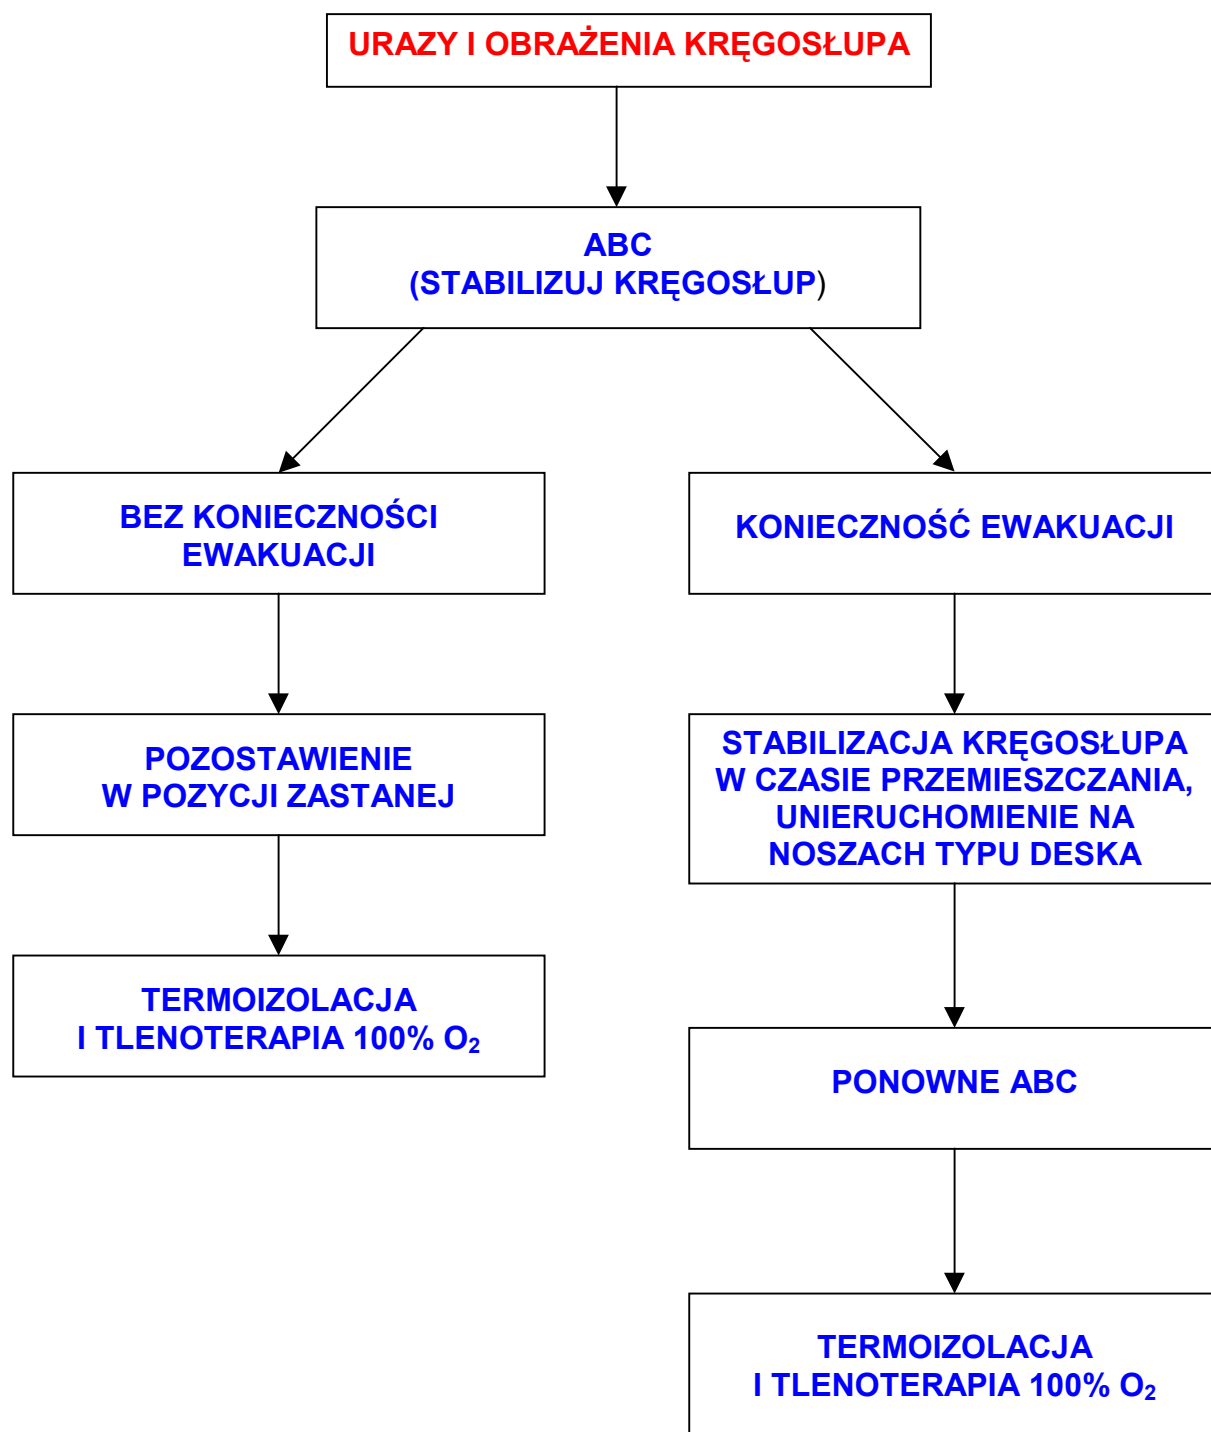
URAZY I OBRAŻENIA KRĘGOSŁUPA

ABC
(STABILIZUJ KRĘGOSŁUP)

BEZ KONIECZNOŚCI EWAKUACJI

POZOSTAWIENIE W POZYCJI ZASTANEJ

TERMOIZOLACJA I TLENOTERAPIA 100% $O_2$

KONIECZNOŚĆ EWAKUACJI

STABILIZACJA KRĘGOSŁUPA W CZASIE PRZEMIESZCZANIA, UNIERUCHOMIENIE NA NOSZACH TYPU DESKA

PONOWNE ABC

TERMOIZOLACJA I TLENOTERAPIA 100% $O_2$